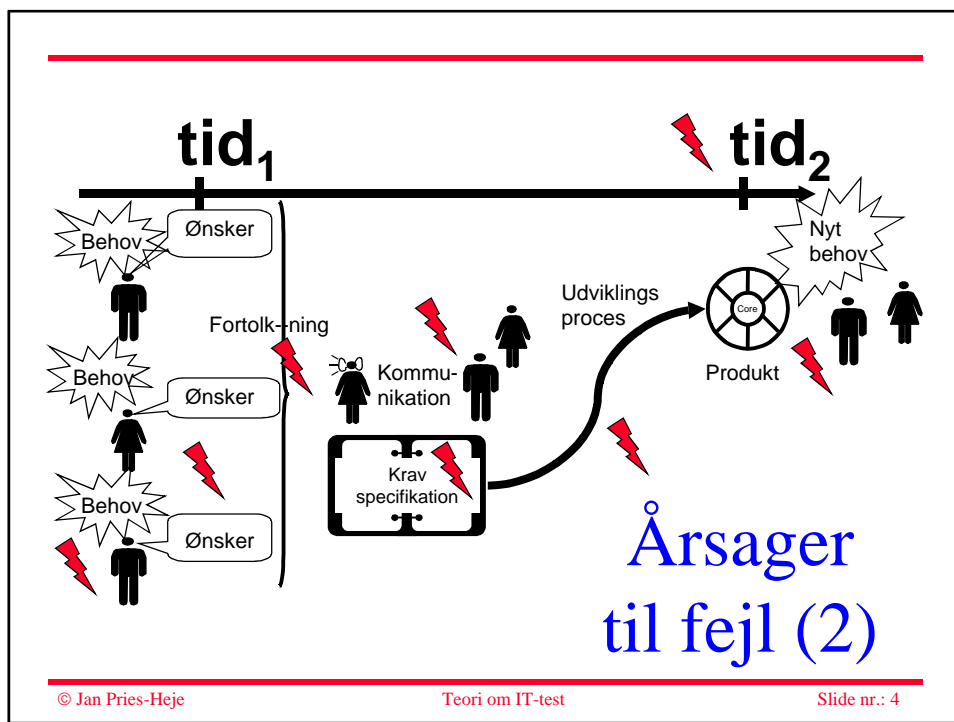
$\text{tid}_1$

$\text{tid}_2$

Behov

Ønsker

Behov

Ønsker

Behov

Ønsker

Fortolk-ning

Kommunikation

Krav specifikation

Udviklings proces

Core

Produkt

Nyt behov

Årsager til fejl (2)

© Jan Pries-Heje

Teori om IT-test

Slide nr.: 4